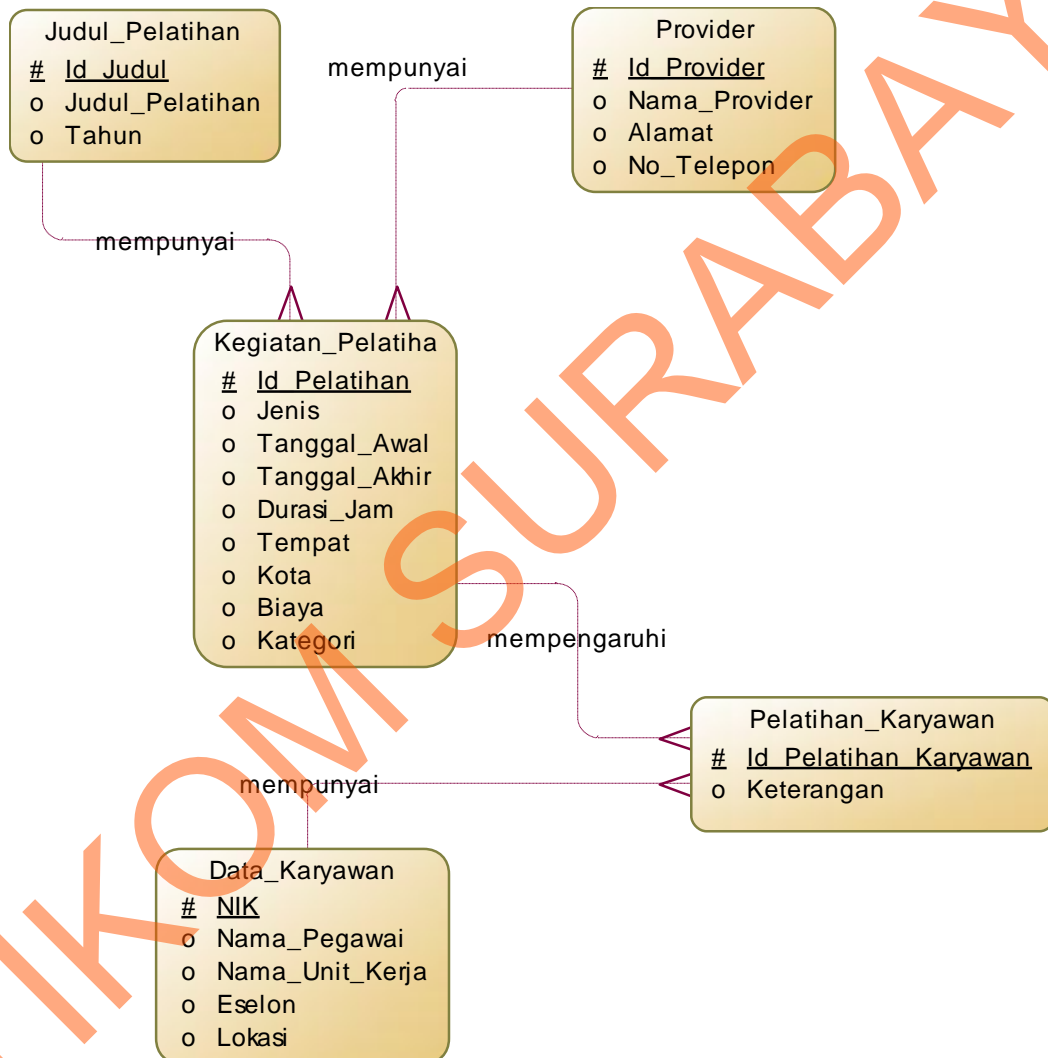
Judul_Pelatihan
# Id_Judul
o Judul_Pelatihan
o Tahun

mempunyai

Provider
# Id_Provider
o Nama_Provider
o Alamat
o No_Telepon

mempunyai

Kegiatan_Pelatiha
# Id_Pelatihan
o Jenis
o Tanggal_Awal
o Tanggal_Akhir
o Durasi_Jam
o Tempat
o Kota
o Biaya
o Kategori

mempengaruhi

Pelatihan_Karyawan
# Id_Pelatihan_Karyawan
o Keterangan

mempunyai

Data_Karyawan
# NIK
o Nama_Pegawai
o Nama_Unit_Kerja
o Eselon
o Lokasi

IKOM SURABAYA